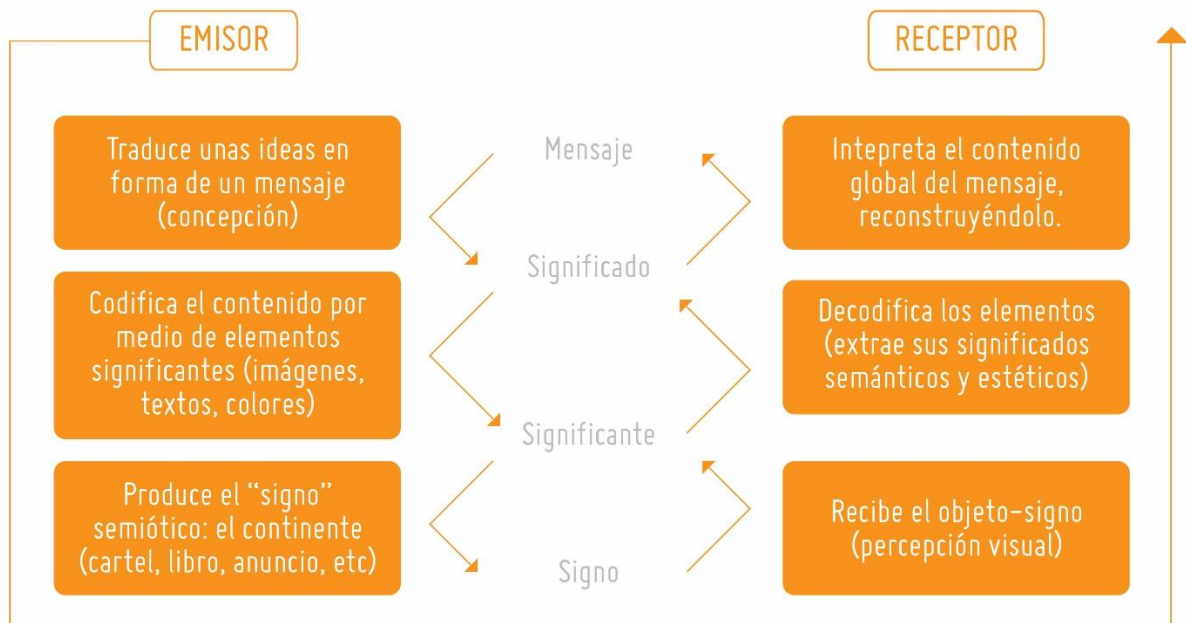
EMISOR

RECEPTOR

Traduce unas ideas en forma de un mensaje (concepción)

Mensaje

Intepreta el contenido global del mensaje, reconstruyéndolo.

Significado

Codifica el contenido por medio de elementos significantes (imágenes, textos, colores)

Decodifica los elementos (extrae sus significados semánticos y estéticos)

Significante

Produce el "signo" semiótico: el continente (cartel, libro, anuncio, etc)

Recibe el objeto-signo (percepción visual)

Signo